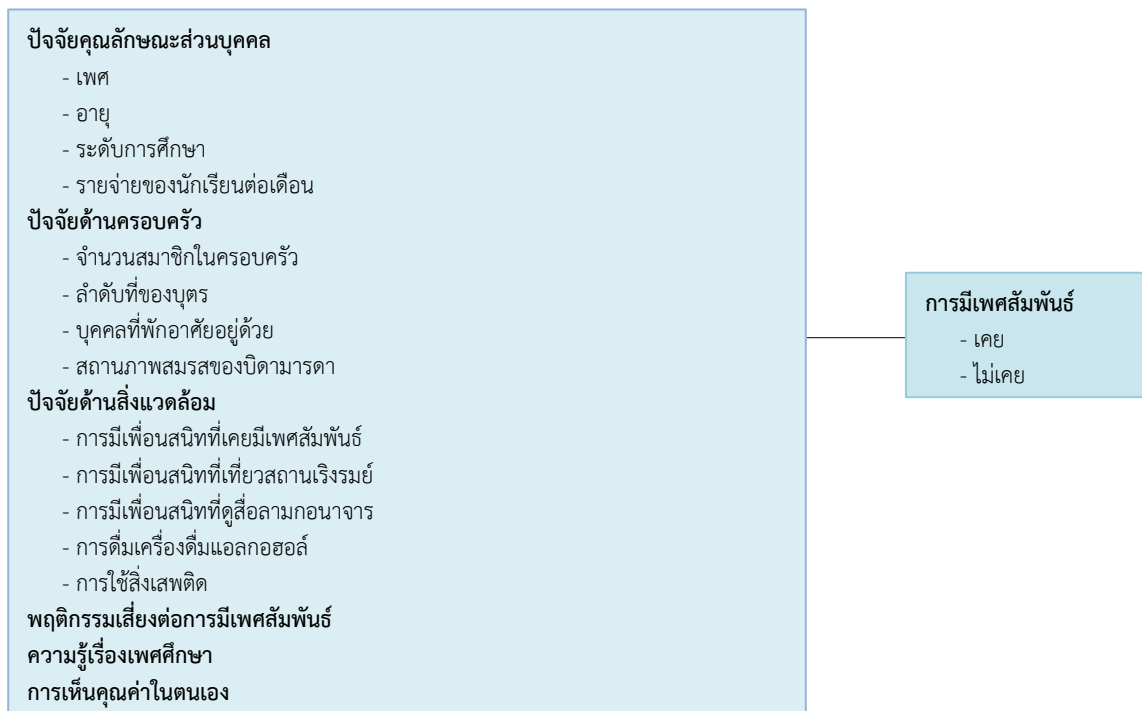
ปัจจัยคุณลักษณะส่วนบุคคล
- เพศ
- อายุ
- ระดับการศึกษา
- รายจ่ายของนักเรียนต่อเดือน
ปัจจัยด้านครอบครัว
- จำนวนสมาชิกในครอบครัว
- ลำดับที่ของบุตร
- บุคคลที่พักอาศัยอยู่ด้วย
- สถานภาพสมรสของบิดามารดา
ปัจจัยด้านสิ่งแวดล้อม
- การมีเพื่อนสนิทที่เคยมีเพศสัมพันธ์
- การมีเพื่อนสนิทที่เที่ยวสถานเริงรมย์
- การมีเพื่อนสนิทที่ดูสื่อลามกอนาจาร
- การดื่มเครื่องดื่มแอลกอฮอล์
- การใช้สิ่งเสพติด
พฤติกรรมเสี่ยงต่อการมีเพศสัมพันธ์
ความรู้เรื่องเพศศึกษา
การเห็นคุณค่าในตนเอง

การมีเพศสัมพันธ์
- เคย
- ไม่เคย